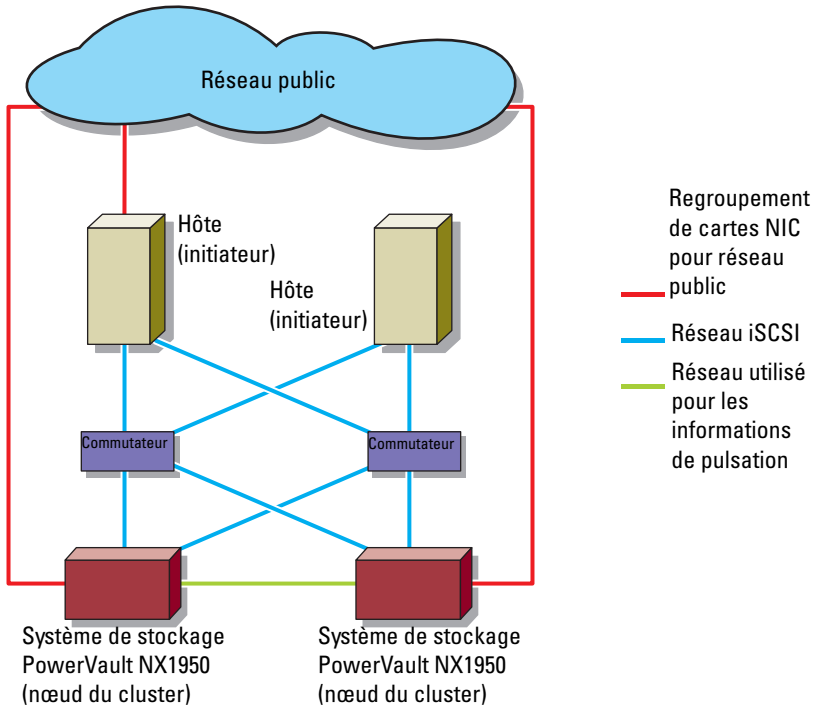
Réseau public

Hôte (initiateur)

Hôte (initiateur)

Commutateur

Commutateur

Système de stockage PowerVault NX1950 (nœud du cluster)

Système de stockage PowerVault NX1950 (nœud du cluster)

Regroupement de cartes NIC pour réseau public

Réseau iSCSI

Réseau utilisé pour les informations de pulsation